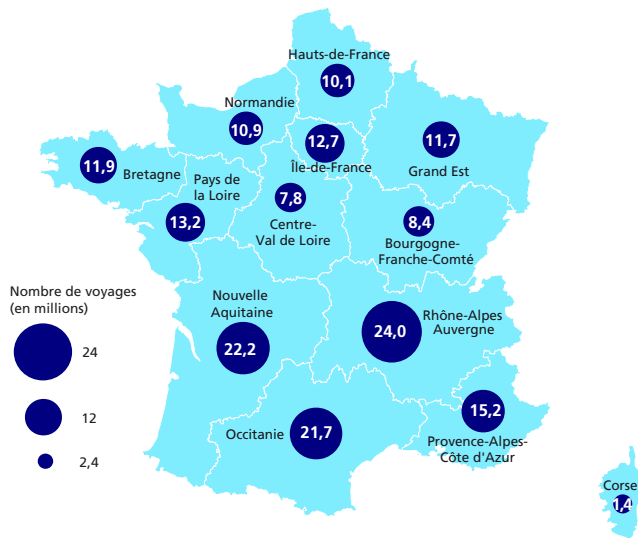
Hauts-de-France
10,1
Normandie
10,9
12,7
Île-de-France
11,7
Grand Est
11,9
Bretagne
Pays de la Loire
13,2
7,8
Centre-Val de Loire
8,4
Bourgogne-Franche-Comté
Nombre de voyages (en millions)
24
12
2,4
Nouvelle Aquitaine
22,2
24,0
Rhône-Alpes Auvergne
15,2
Provence-Alpes-Côte d'Azur
Occitanie
21,7
Corse
1,4